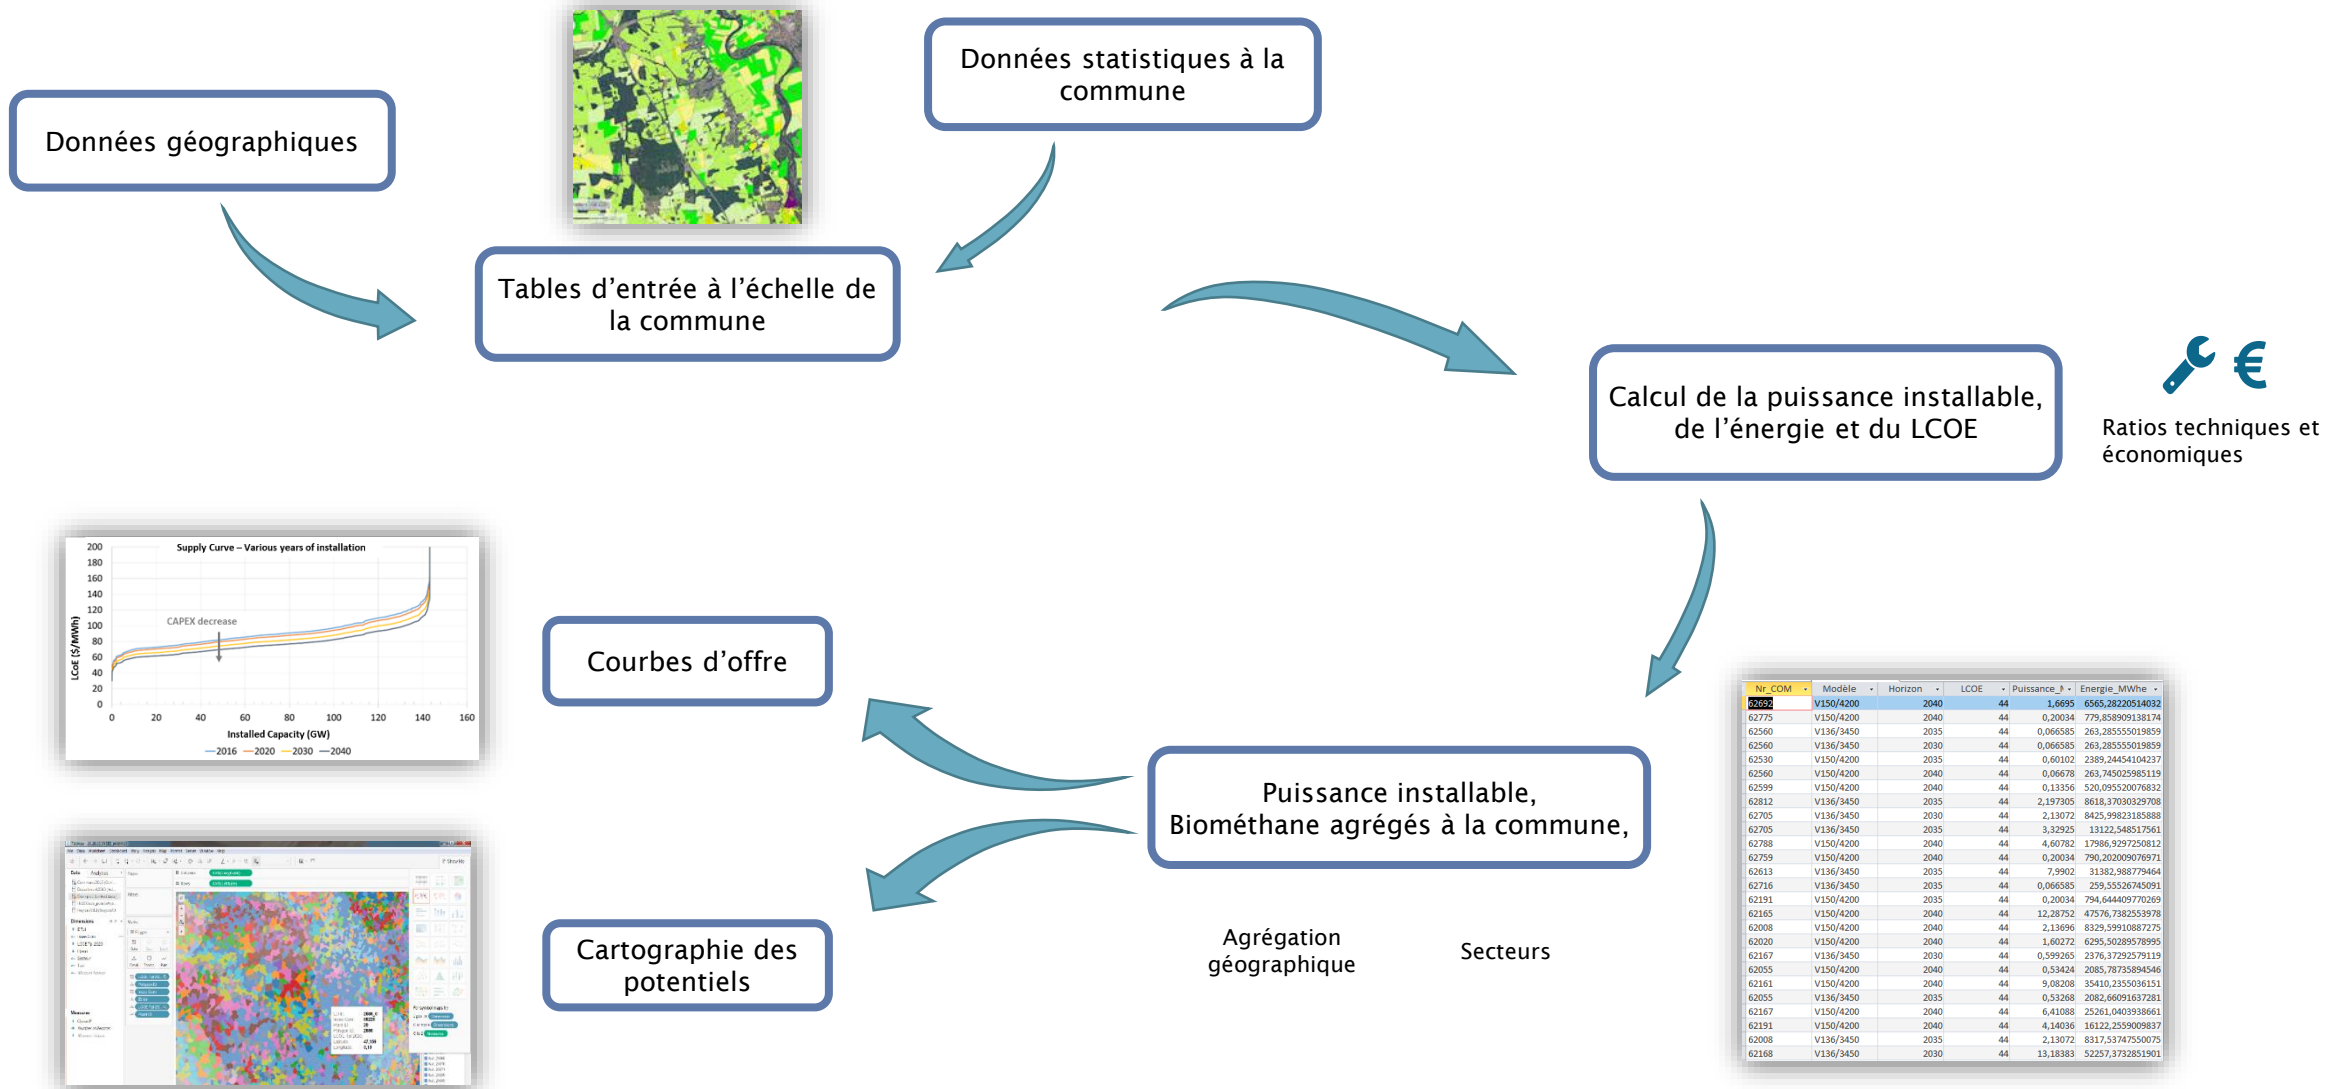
Données géographiques

Données statistiques à la commune

Tables d'entrée à l'échelle de la commune

Calcul de la puissance installable, de l'énergie et du LCOE

Ratios techniques et économiques

Supply Curve – Various years of installation

CAPEX decrease

LCoE ($/MWh)

Installed Capacity (GW)

—2016 —2020 —2030 —2040

Courbes d'offre

Puissance installable, Biométhane agrégés à la commune,

Agrégation géographique

Secteurs

Cartographie des potentiels

| Nr_COM | Modèle | Horizon | LCOE | Puissance_M | Energie_MWhe |
|---|---|---|---|---|---|
| 62692 | V150/4200 | 2040 | 44 | 1,6695 | 6565,28220514032 |
| 62775 | V150/4200 | 2040 | 44 | 0,20034 | 779,858909138174 |
| 62560 | V136/3450 | 2035 | 44 | 0,066585 | 263,285555019859 |
| 62560 | V136/3450 | 2030 | 44 | 0,066585 | 263,285555019859 |
| 62530 | V150/4200 | 2035 | 44 | 0,60102 | 2389,24454104237 |
| 62560 | V150/4200 | 2040 | 44 | 0,06678 | 263,745025985119 |
| 62599 | V150/4200 | 2040 | 44 | 0,13356 | 520,095520076832 |
| 62812 | V136/3450 | 2035 | 44 | 2,197305 | 8618,37030329708 |
| 62705 | V136/3450 | 2030 | 44 | 2,13072 | 8425,99823185888 |
| 62705 | V136/3450 | 2035 | 44 | 3,32925 | 13122,548517561 |
| 62788 | V150/4200 | 2040 | 44 | 4,60782 | 17986,9297250812 |
| 62759 | V150/4200 | 2040 | 44 | 0,20034 | 790,202009076971 |
| 62613 | V136/3450 | 2035 | 44 | 7,9902 | 31382,988779464 |
| 62716 | V136/3450 | 2035 | 44 | 0,066585 | 259,55526745091 |
| 62191 | V150/4200 | 2035 | 44 | 0,20034 | 794,644409770269 |
| 62165 | V150/4200 | 2040 | 44 | 12,28752 | 47576,7382553978 |
| 62008 | V150/4200 | 2040 | 44 | 2,13696 | 8329,59910887275 |
| 62020 | V150/4200 | 2040 | 44 | 1,60272 | 6295,50289578995 |
| 62167 | V136/3450 | 2030 | 44 | 0,599265 | 2376,37292579119 |
| 62055 | V150/4200 | 2040 | 44 | 0,53424 | 2085,78735894546 |
| 62161 | V150/4200 | 2040 | 44 | 9,08208 | 35410,2355036151 |
| 62055 | V136/3450 | 2035 | 44 | 0,53268 | 2082,66091637281 |
| 62167 | V150/4200 | 2040 | 44 | 6,41088 | 25261,0403938661 |
| 62191 | V150/4200 | 2040 | 44 | 4,14036 | 16122,2559009837 |
| 62008 | V136/3450 | 2035 | 44 | 2,13072 | 8317,53747550075 |
| 62168 | V136/3450 | 2030 | 44 | 13,18383 | 52257,3732851901 |